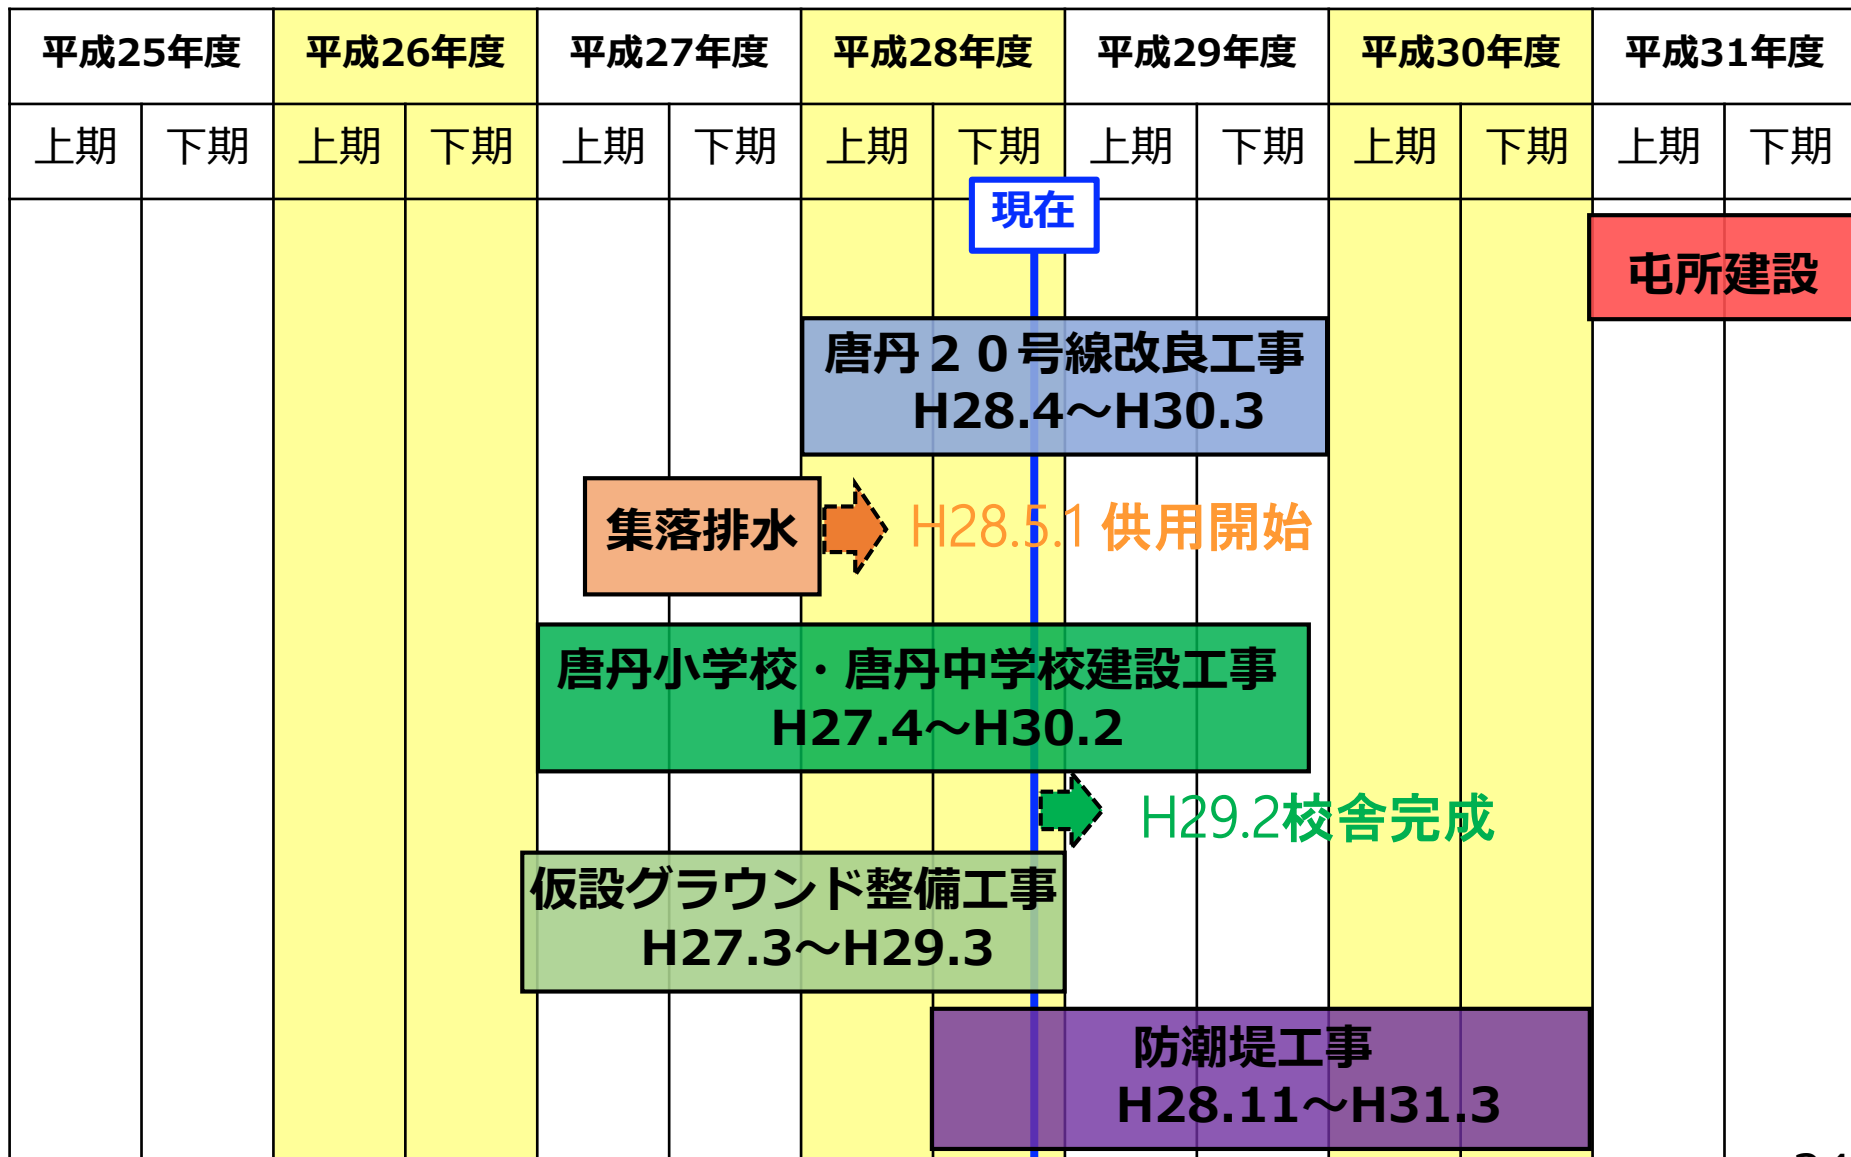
| 平成25年度 | | 平成26年度 | | 平成27年度 | | 平成28年度 | | 平成29年度 | | 平成30年度 | | 平成31年度 | |
|---|---|---|---|---|---|---|---|---|---|---|---|---|---|
| 上期 | 下期 | 上期 | 下期 | 上期 | 下期 | 上期 | 下期 | 上期 | 下期 | 上期 | 下期 | 上期 | 下期 |

現在

屯所建設

唐丹２０号線改良工事
H28.4～H30.3

集落排水

H28.5.1 供用開始

唐丹小学校・唐丹中学校建設工事
H27.4～H30.2

H29.2校舎完成

仮設グラウンド整備工事
H27.3～H29.3

防潮堤工事
H28.11～H31.3